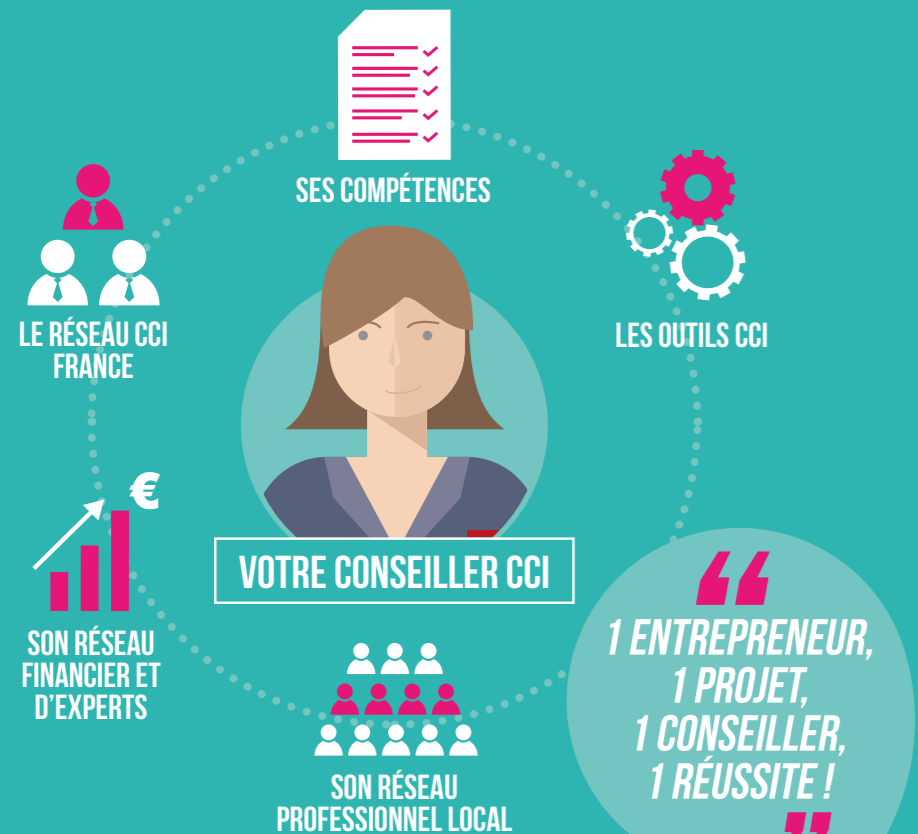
SES COMPÉTENCES

LE RÉSEAU CCI FRANCE

LES OUTILS CCI

€

VOTRE CONSEILLER CCI

SON RÉSEAU FINANCIER ET D'EXPERTS

“

1 ENTREPRENEUR, 1 PROJET, 1 CONSEILLER, 1 RÉUSSITE !

SON RÉSEAU PROFESSIONNEL LOCAL